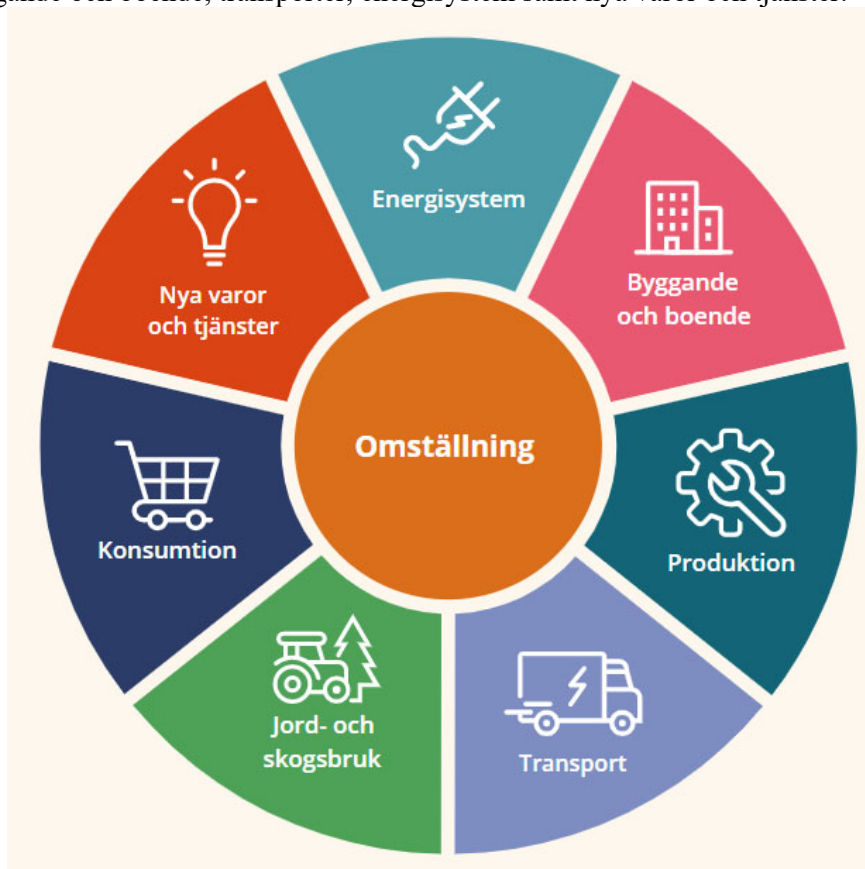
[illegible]gande och boende, transporter, energisystem samt nya varor och tjänster.

Energisystem

Byggande och boende

Produktion

Transport

Jord- och skogsbruk

Konsumtion

Nya varor och tjänster

Omställning